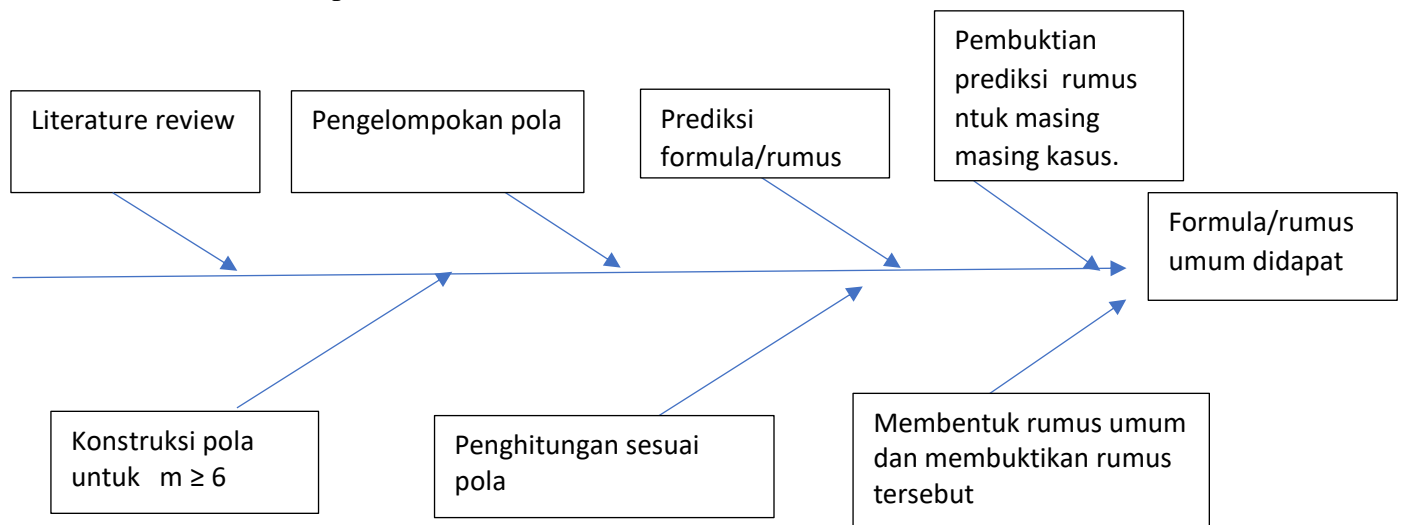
Pembuktian prediksi rumus ntuk masing masing kasus.

Literature review

Pengelompokan pola

Prediksi formula/rumus

Formula/rumus umum didapat

Konstruksi pola untuk $m \geq 6$

Penghitungan sesuai pola

Membentuk rumus umum dan membuktikan rumus tersebut